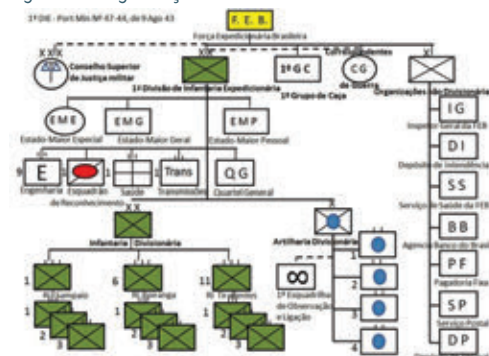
1ª DIE - Port Min Nº 47-44, de 9 Ago 43

F. E. B.
Força Expedicionária Brasileira

X X X
Conselho Superior de Justiça militar

X X
1ª Divisão de Infantaria Expedicionária

1º G C
1º Grupo de Caça

C G
Cmt Independentes de Guerra

Organizações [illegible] Divisionária

E M E
Estado-Maior Especial

E M G
Estado-Maior Geral

E M P
Estado-Maior Pessoal

I G
Inspetoria Geral da FEB

D I
Depósito de Intendência

S S
Serviço de Saúde da FEB

B B
Agência Banco do Brasil

P F
Pagadoria Fixa

S P
Serviço Postal

D P

9 E
Engenharia

Esquadrão de Reconhecimento

Saúde

Trans
Transmissões

Q G
Quartel General

X X
Infantaria Divisionária

Artilharia Divisionária

1
RI Sampaio

6
RI Ipiranga

11
RI Tiradentes

1 2 3

1 2 3

1 2 3

∞
1º Esquadrilha de Observação e Ligação

1
2
3
4